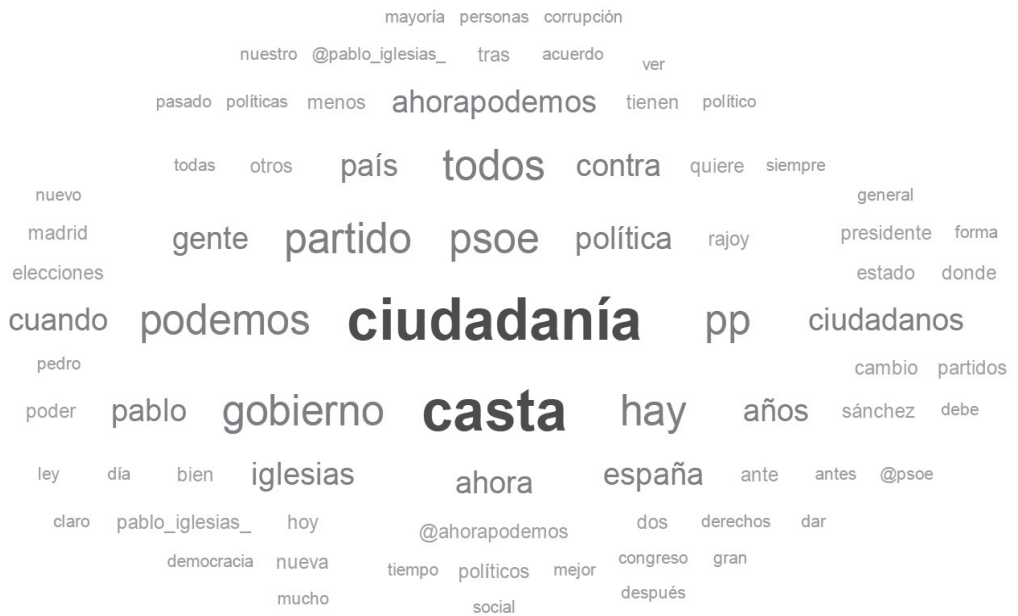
mayoría personas corrupción

nuestro @pablo_iglesias_ tras acuerdo ver

pasado políticas menos ahorapodemos tienen político

todas otros país todos contra quiere siempre

nuevo general

madrid gente partido psoe política rajoy presidente forma

elecciones estado donde

cuando podemos ciudadanía pp ciudadanos

pedro cambio partidos

poder pablo gobierno casta hay años sánchez debe

ley día bien iglesias ahora españa ante antes @psoe

claro pablo_iglesias_ hoy @ahorapodemos dos derechos dar

democracia nueva tiempo políticos mejor congreso gran

mucho social después